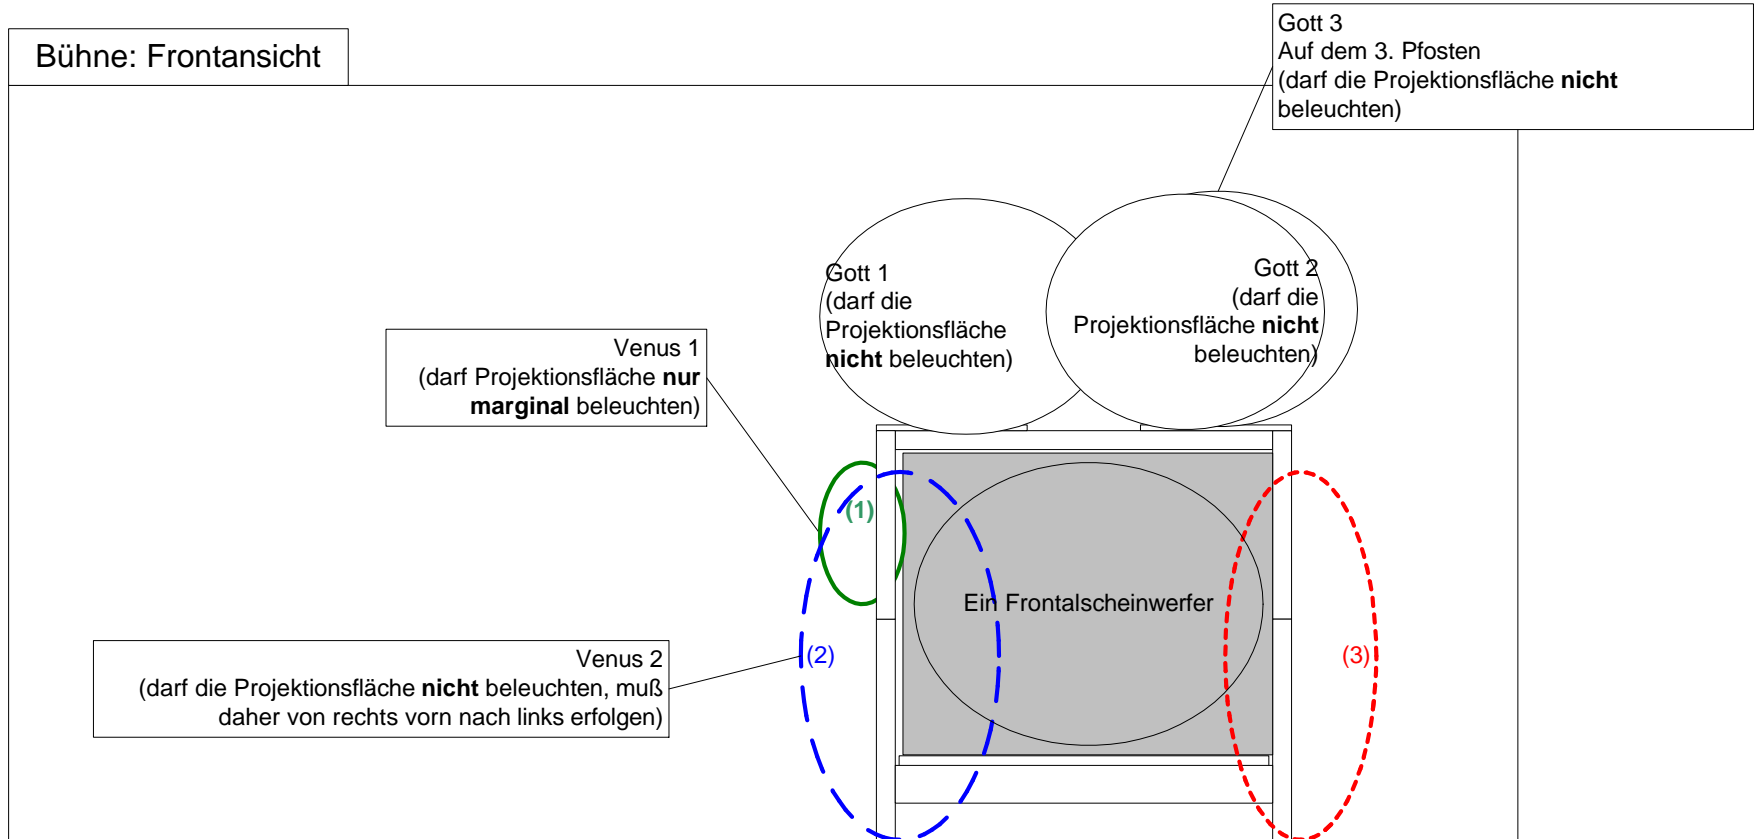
Bühne: Frontansicht

Gott 3
Auf dem 3. Pfosten
(darf die Projektionsfläche **nicht** beleuchten)

Gott 1
(darf die Projektionsfläche **nicht** beleuchten)

Gott 2
(darf die Projektionsfläche **nicht** beleuchten)

Venus 1
(darf Projektionsfläche **nur marginal** beleuchten)

(1)

Ein Frontalscheinwerfer

Venus 2
(darf die Projektionsfläche **nicht** beleuchten, muß daher von rechts vorn nach links erfolgen)

(2)

(3)